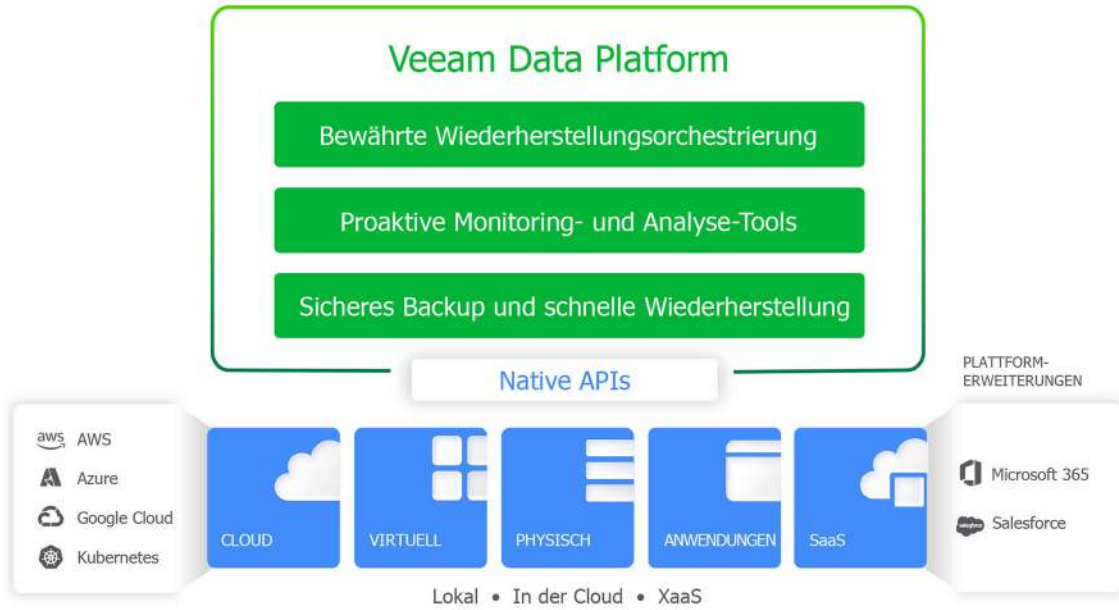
Veeam Data Platform

Bewährte Wiederherstellungsorchestrierung

Proaktive Monitoring- und Analyse-Tools

Sicheres Backup und schnelle Wiederherstellung

Native APIs

PLATTFORM-ERWEITERUNGEN

aws AWS
Azure
Google Cloud
Kubernetes

CLOUD

VIRTUELL

PHYSISCH

ANWENDUNGEN

SaaS

Microsoft 365
salesforce Salesforce

Lokal • In der Cloud • XaaS